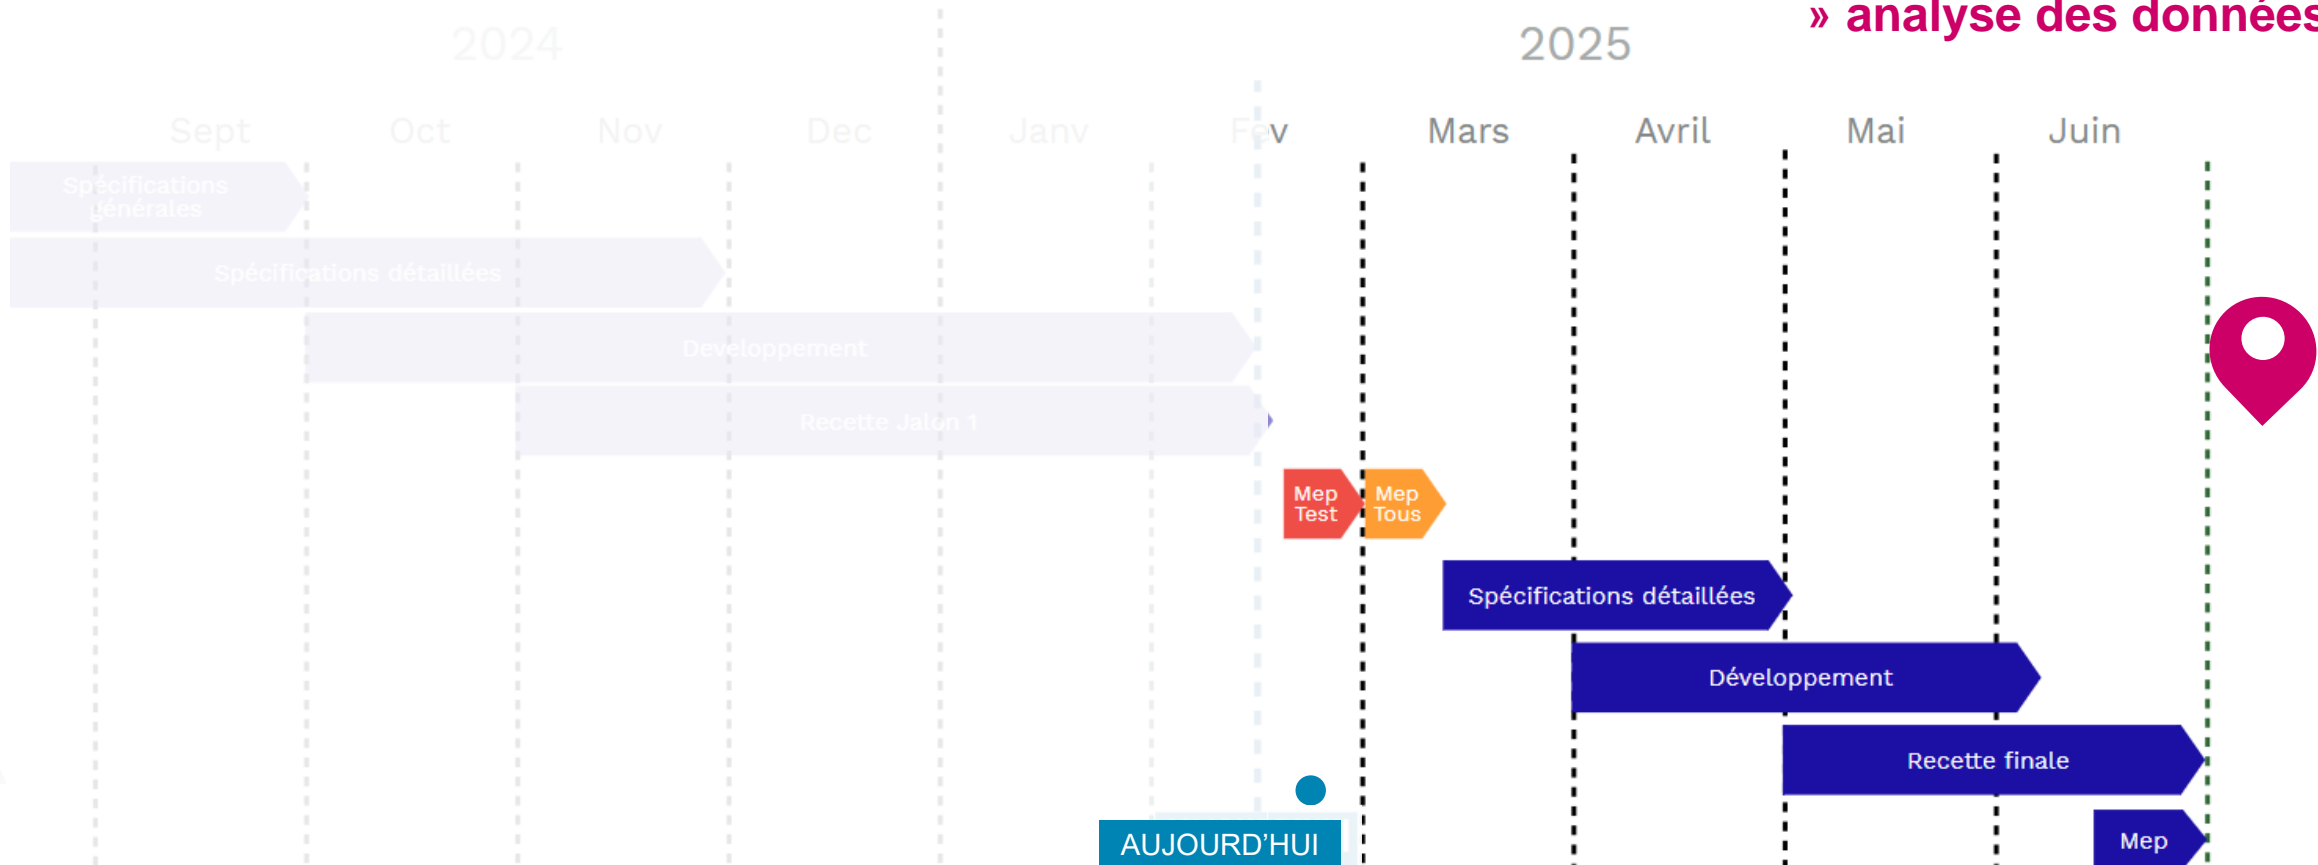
» analyse des données

2024

2025

Sept Oct Nov Dec Janv Fév Mars Avril Mai Juin

Spécifications générales

Spécifications détaillées

Développement

Recette Jalon 1

Mep Test

Mep Tous

Spécifications détaillées

Développement

Recette finale

Mep

AUJOURD'HUI